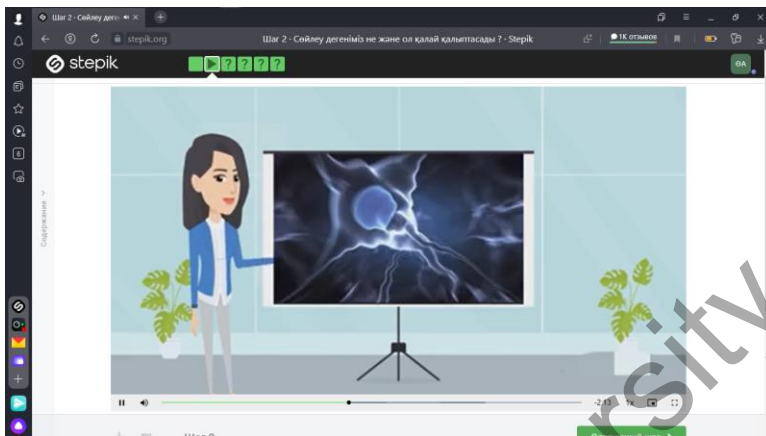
Шаг 2 - Сөйлеу дегеніміз не және ол қалай қалыптасады ? - Stepik

stepik.org

Шаг 2 - Сөйлеу дегеніміз не және ол қалай қалыптасады ? - Stepik

1К отзывов

stepik

? ? ? ?

ӨА

Содержание

-2:13

1x

Шаг 2

rsitv